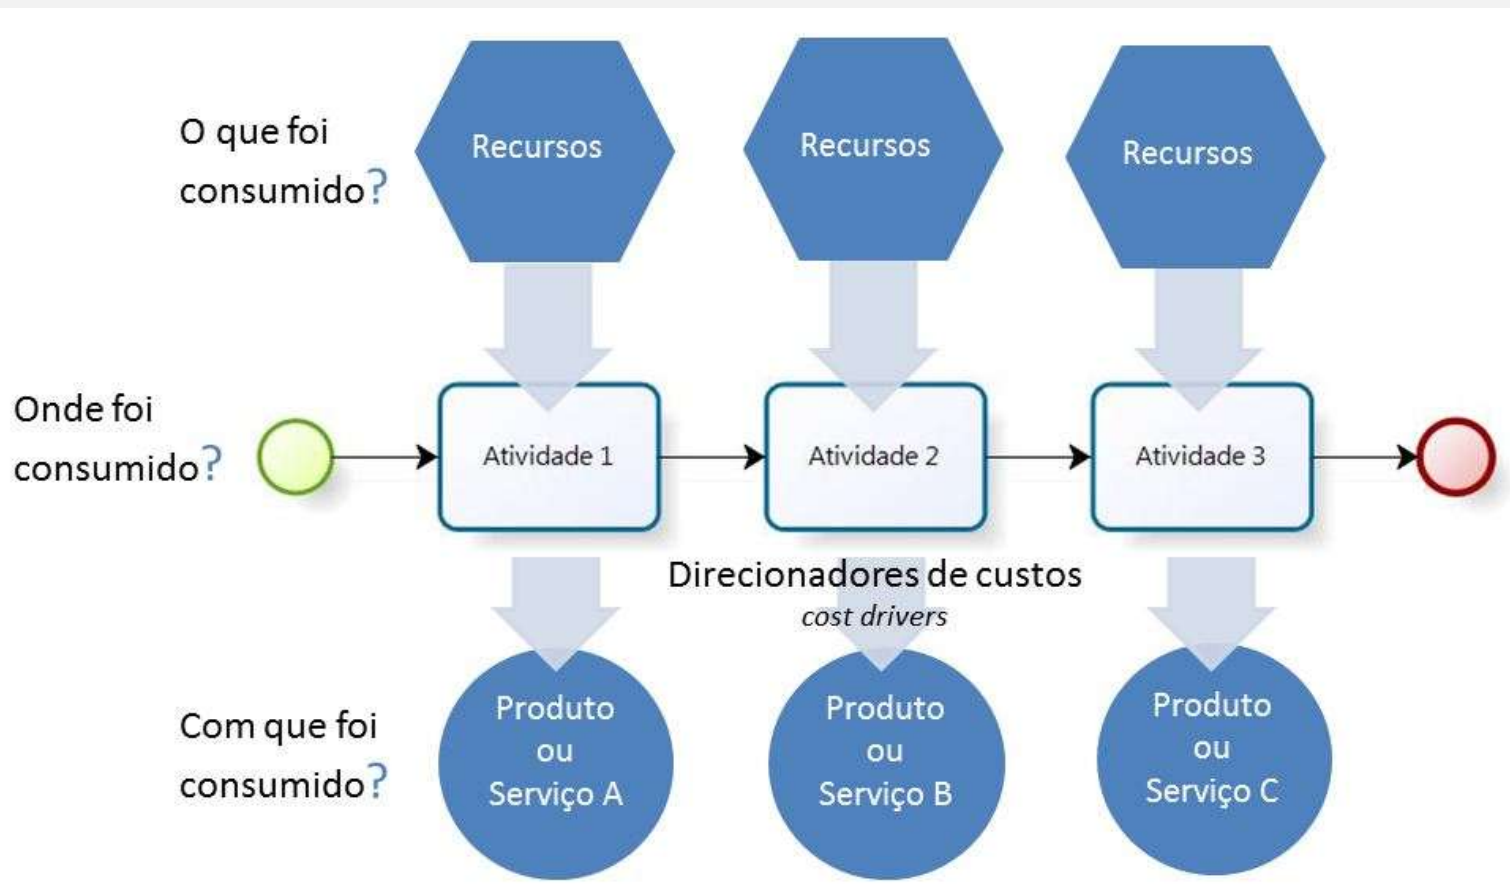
O que foi consumido?

Recursos

Recursos

Recursos

Onde foi consumido?

Atividade 1

Atividade 2

Atividade 3

Direcionadores de custos
*cost drivers*

Com que foi consumido?

Produto ou Serviço A

Produto ou Serviço B

Produto ou Serviço C